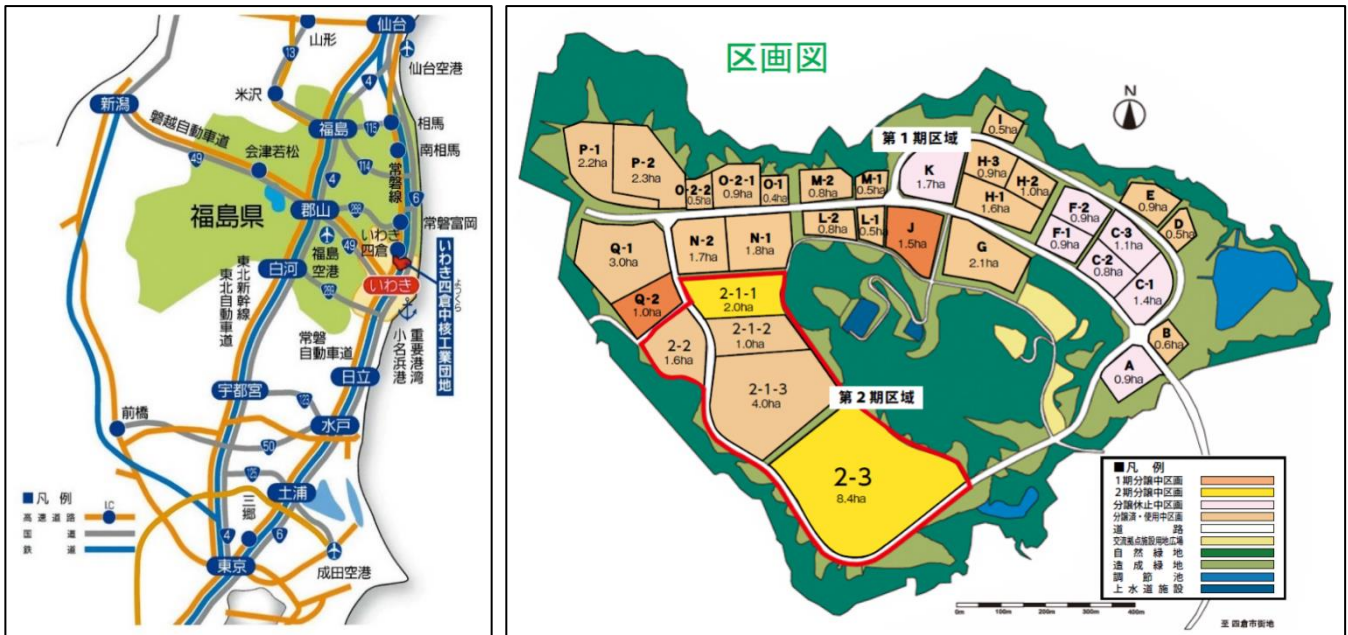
仙台
山形
13
仙台空港
4
米沢
新潟
相馬
磐越自動車道
福島
115
南相馬
49
会津若松
114
常磐線
4
6
福島県
郡山
288
常磐富岡
いわき四倉
福島空港
いわき四倉中核工業団地
白河
いわき
東北新幹線
東北自動車道
常磐自動車道
重要港湾小名浜港
宇都宮
日立
123
前橋
水戸
50
125
三郷
土浦
4
6
東京
成田空港
■凡例
I.C.
高速道路
国道
鉄道

区画図
N
第１期区域
I 0.5ha
P-1 2.2ha
P-2 2.3ha
O-2-2 0.5ha
O-2-1 0.9ha
O-1 0.4ha
M-2 0.8ha
M-1 0.5ha
K 1.7ha
H-3 0.9ha
H-2 1.0ha
H-1 1.6ha
F-2 0.9ha
E 0.9ha
D 0.5ha
Q-1 3.0ha
N-2 1.7ha
N-1 1.8ha
L-2 0.8ha
L-1 0.5ha
J 1.5ha
G 2.1ha
F-1 0.9ha
C-3 1.1ha
C-2 0.8ha
C-1 1.4ha
Q-2 1.0ha
2-1-1 2.0ha
2-1-2 1.0ha
2-2 1.6ha
B 0.6ha
A 0.9ha
2-1-3 4.0ha
第２期区域
2-3 8.4ha
■凡例
１期分譲中区画
２期分譲中区画
分譲休止中区画
分譲済・使用中区画
道路
交流拠点施設用地広場
自然緑地
造成緑地
調節池
上水道施設
0m 100m 200m 300m 400m
至 四倉市街地